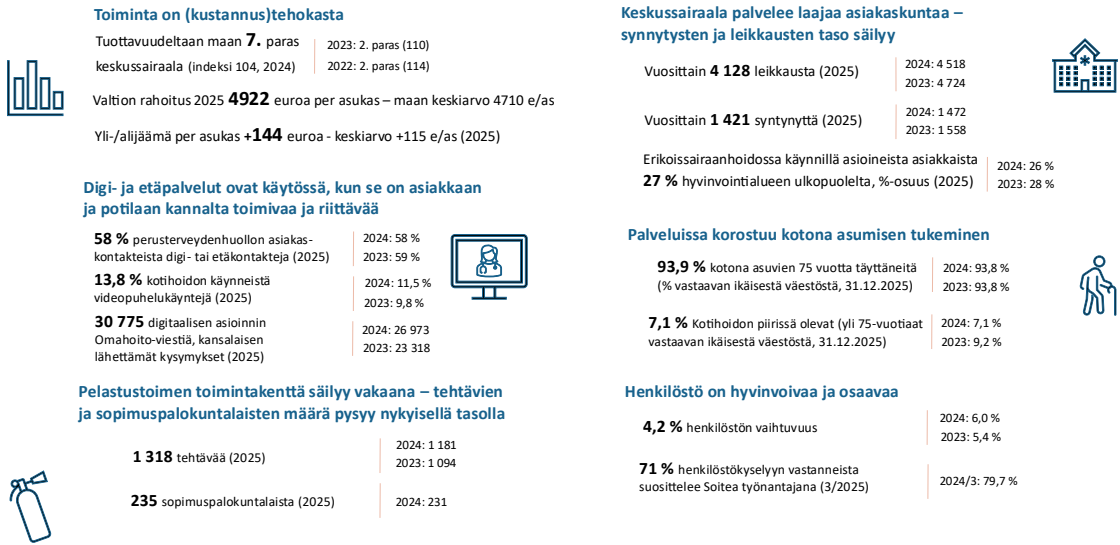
Toiminta on (kustannus)tehokasta

Tuottavuudeltaan maan **7.** paras keskussairaala (indeksi 104, 2024)

2023: 2. paras (110)
2022: 2. paras (114)

Valtion rahoitus 2025 **4922** euroa per asukas – maan keskiarvo 4710 e/as

Yli-/alijäämä per asukas **+144** euroa - keskiarvo +115 e/as (2025)

Digi- ja etäpalvelut ovat käytössä, kun se on asiakkaan ja potilaan kannalta toimivaa ja riittävää

**58 %** perusterveydenhuollon asiakaskontakteista digi- tai etäkontakteja (2025)

2024: 58 %
2023: 59 %

**13,8 %** kotihoidon käynneistä videopuhelukäyntejä (2025)

2024: 11,5 %
2023: 9,8 %

**30 775** digitaalisen asioinnin Omahoito-viestiä, kansalaisen lähettämät kysymykset (2025)

2024: 26 973
2023: 23 318

Pelastustoimen toimintakenttä säilyy vakaana – tehtävien ja sopimuspalokuntalaisten määrä pysyy nykyisellä tasolla

**1 318** tehtävää (2025)

2024: 1 181
2023: 1 094

**235** sopimuspalokuntalaista (2025)

2024: 231

Keskussairaala palvelee laajaa asiakaskuntaa – synnytysten ja leikkausten taso säilyy

Vuosittain **4 128** leikkausta (2025)

2024: 4 518
2023: 4 724

Vuosittain **1 421** syntynyttä (2025)

2024: 1 472
2023: 1 558

Erikoissairaanhoidossa käynnillä asioineista asiakkaista **27 %** hyvinvointialueen ulkopuolelta, %-osuus (2025)

2024: 26 %
2023: 28 %

Palveluissa korostuu kotona asumisen tukeminen

**93,9 %** kotona asuvien 75 vuotta täyttäneitä (% vastaavan ikäisestä väestöstä, 31.12.2025)

2024: 93,8 %
2023: 93,8 %

**7,1 %** Kotihoidon piirissä olevat (yli 75-vuotiaat vastaavan ikäisestä väestöstä, 31.12.2025)

2024: 7,1 %
2023: 9,2 %

Henkilöstö on hyvinvoivaa ja osaavaa

**4,2 %** henkilöstön vaihtuvuus

2024: 6,0 %
2023: 5,4 %

**71 %** henkilöstökyselyyn vastanneista suosittelee Soitea työnantajana (3/2025)

2024/3: 79,7 %